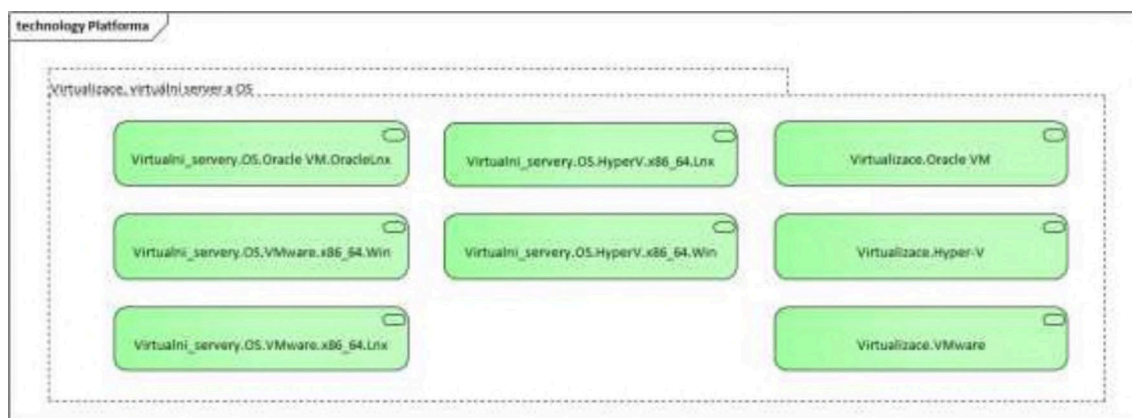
technology Platforma

Virtualizace, virtuální server a OS

Virtualni_servery.OS.Oracle VM.OracleLnx

Virtualni_servery.OS.HyperV.x86_64.Lnx

Virtualizace.Oracle VM

Virtualni_servery.OS.VMware.x86_64.Win

Virtualni_servery.OS.HyperV.x86_64.Win

Virtualizace.Hyper-V

Virtualni_servery.OS.VMware.x86_64.Lnx

Virtualizace.VMware